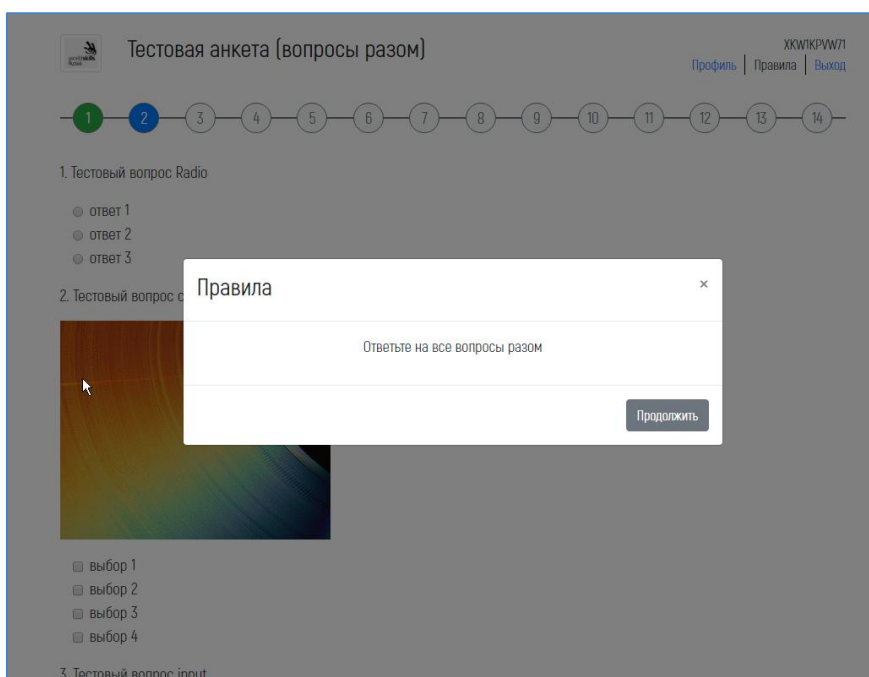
Тестовая анкета (вопросы разом)

XKW1KPVW71
Профиль | Правила | Выход

1 2 3 4 5 6 7 8 9 10 11 12 13 14

1. Тестовый вопрос Radio

ответ 1
ответ 2
ответ 3

2. Тестовый вопрос с

Правила ×

Ответьте на все вопросы разом

Продолжить

выбор 1
выбор 2
выбор 3
выбор 4

3. Тестовый вопрос input